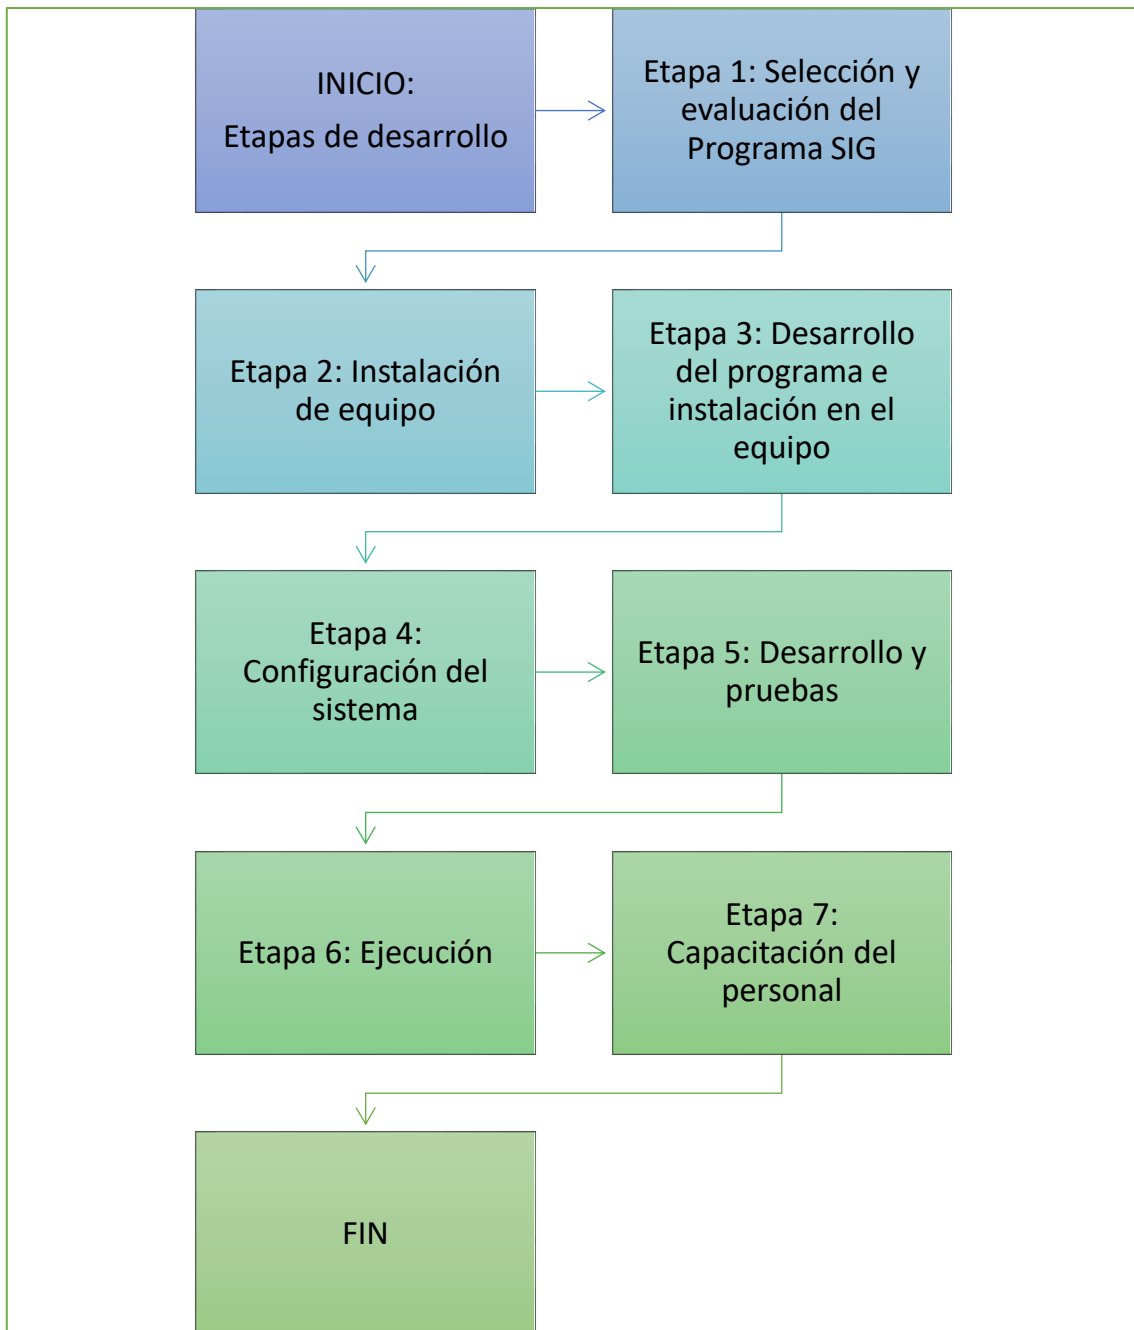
INICIO:
Etapas de desarrollo

Etapa 1: Selección y evaluación del Programa SIG

Etapa 2: Instalación de equipo

Etapa 3: Desarrollo del programa e instalación en el equipo

Etapa 4: Configuración del sistema

Etapa 5: Desarrollo y pruebas

Etapa 6: Ejecución

Etapa 7: Capacitación del personal

FIN